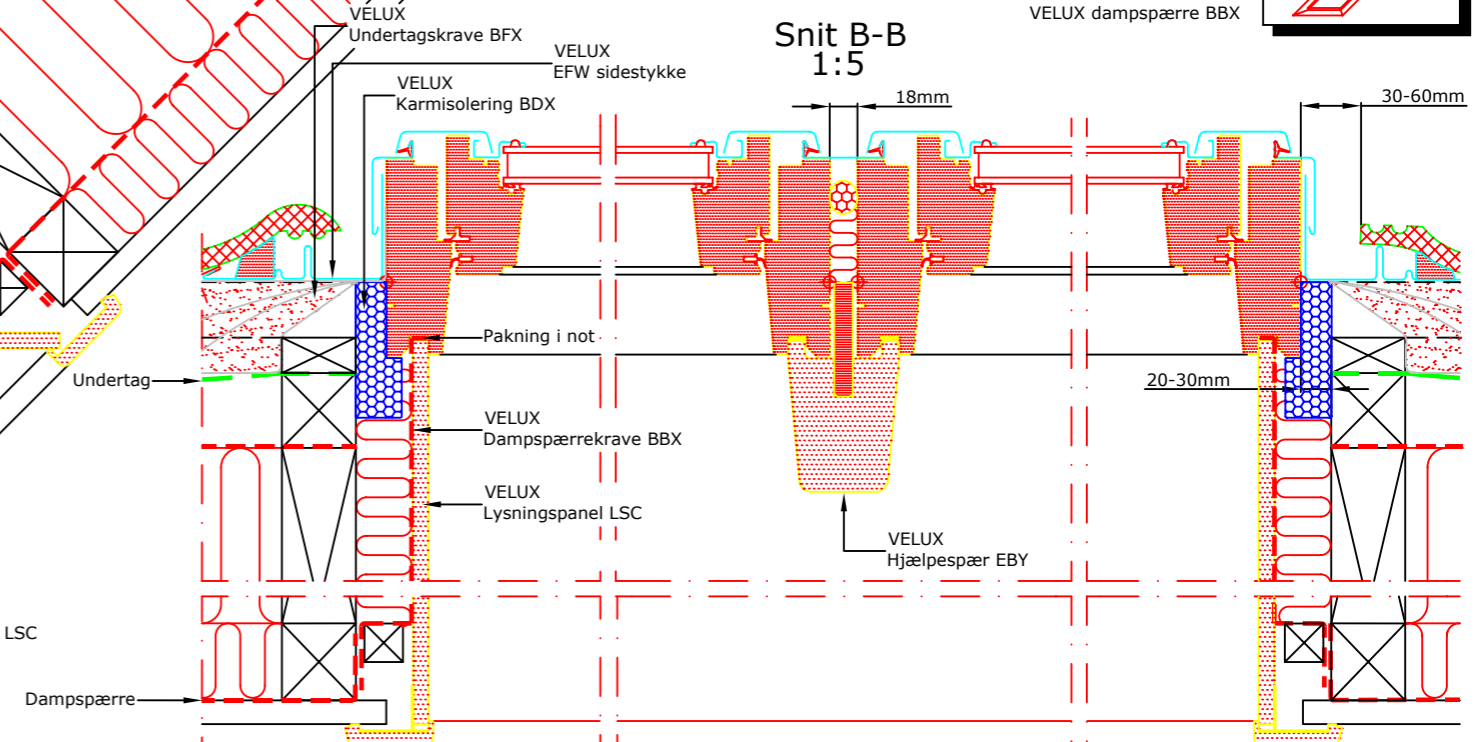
VELUX
Undertagskrave BFX

VELUX
EFW sidestykke

VELUX
Karmisolering BDX

Snit B-B
1:5

VELUX dampspærre BBX

18mm

30-60mm

Pakning i not

Undertag

20-30mm

VELUX
Dampspærrekrave BBX

VELUX
Lysningspanel LSC

VELUX
Hjælpespær EBY

LSC

Dampspærre